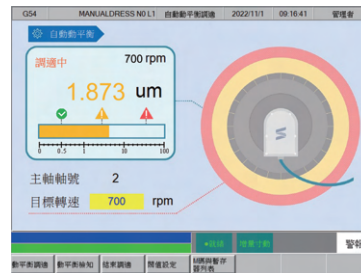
G54 MANUALDRESS N0 L1 自動動平衡調適 2022/11/1 09:16:41 管理者

自動動平衡

調適中 700 rpm

1.873 um

0 0.5 1 10 100

主軸軸號 2

目標轉速 700 rpm

●就緒 修量 計數

警報

動平衡調適 動平衡檢知 結果調適 閾值設定 M碼與警示 歷列表